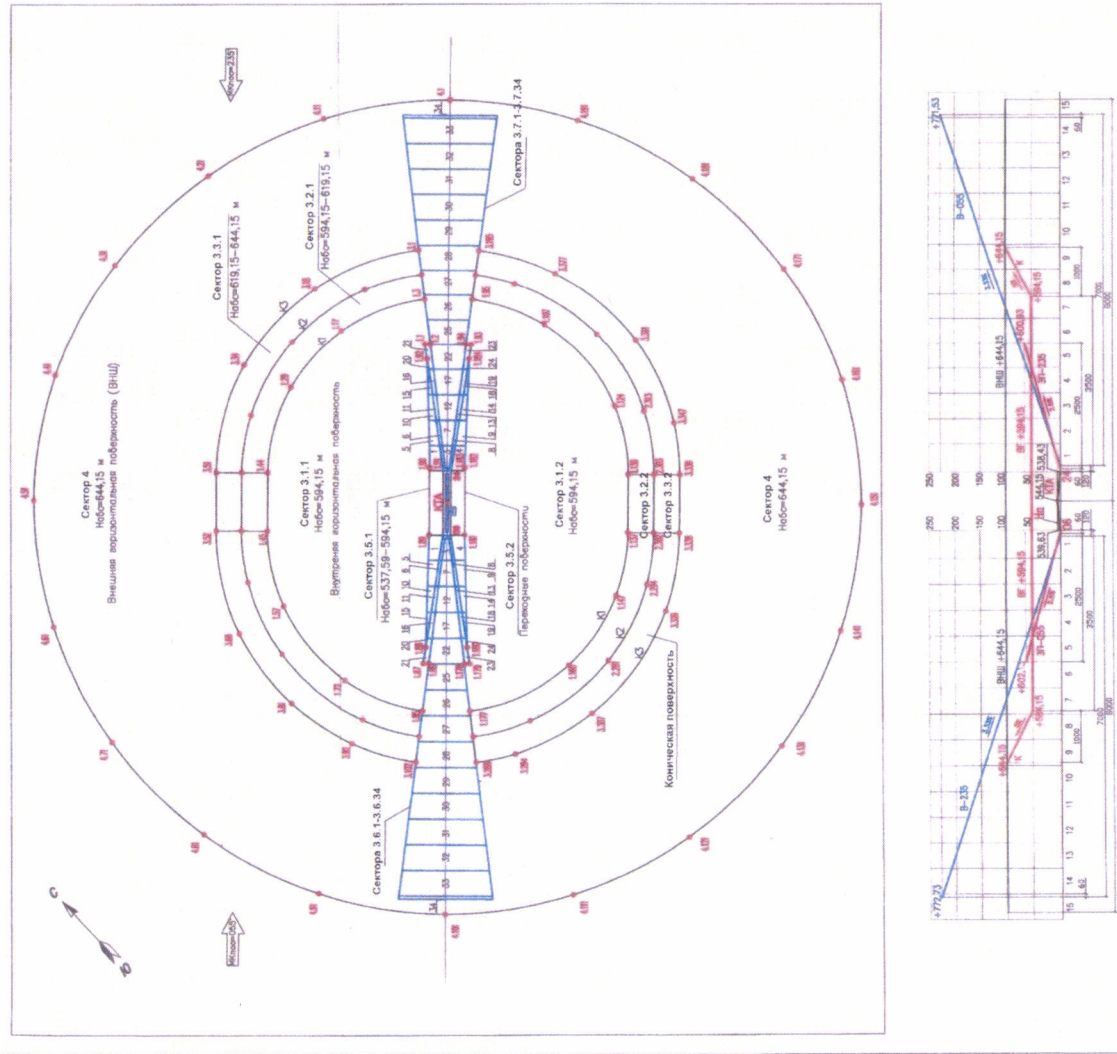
Сектора 3.7.1-3.7.34

Сектор 3.2.1
Нобс=594,15–619,15 м

Сектор 3.3.1
Нобс=619,15–644,15 м

Сектор 4
Нобс=644,15 м
Внешняя горизонтальная поверхность (ВНШ)

Сектор 3.1.1
Нобс=594,15 м
Внутренняя горизонтальная поверхность

Сектор 3.5.1
Нобс=537,59–594,15 м

Сектор 3.5.2
Переходные поверхности

Сектор 3.1.2
Нобс=594,15 м

Сектор 3.2.2
Сектор 3.3.2

Сектор 4
Нобс=644,15 м

Коническая поверхность

Сектора 3.6.1-3.6.34

К1
К2
К3

КТА

С
Ю

+772,73
+771,53
В-235
В-055
ВНШ +644,15
+644,15
+619,15
+594,15
+602,5
538,63
539,43
544,15
2500
3500
7000
6000
250
200
150
100
50
15
14
13
12
11
10
9
8
7
6
5
4
3
2
1